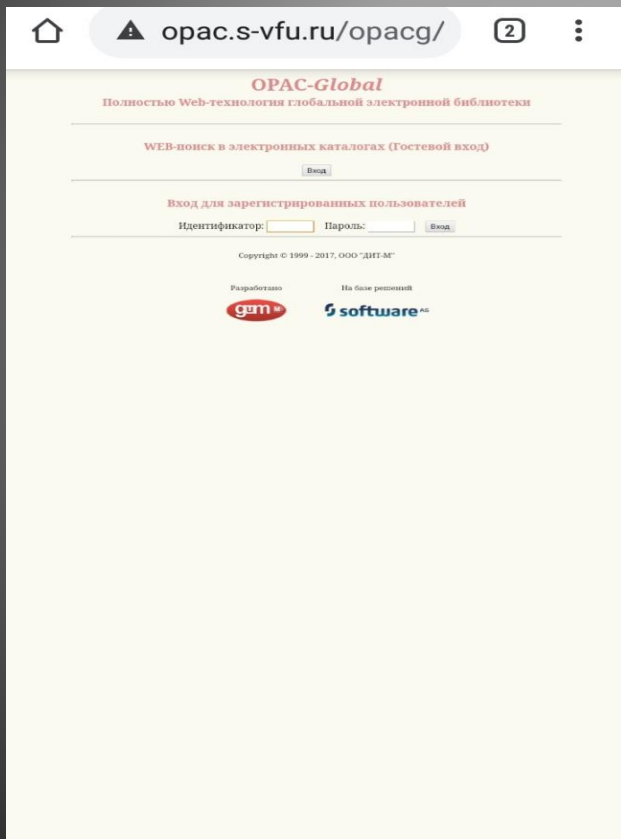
opac.s-vfu.ru/opacg/

2

OPAC-Global

Полностью Web-технология глобальной электронной библиотеки

WEB-поиск в электронных каталогах (Гостевой вход)

Вход

Вход для зарегистрированных пользователей

Идентификатор: Пароль: Вход

Copyright © 1999 - 2017, ООО "ДИТ-М"

Разработано

На базе решений

gum

software AG